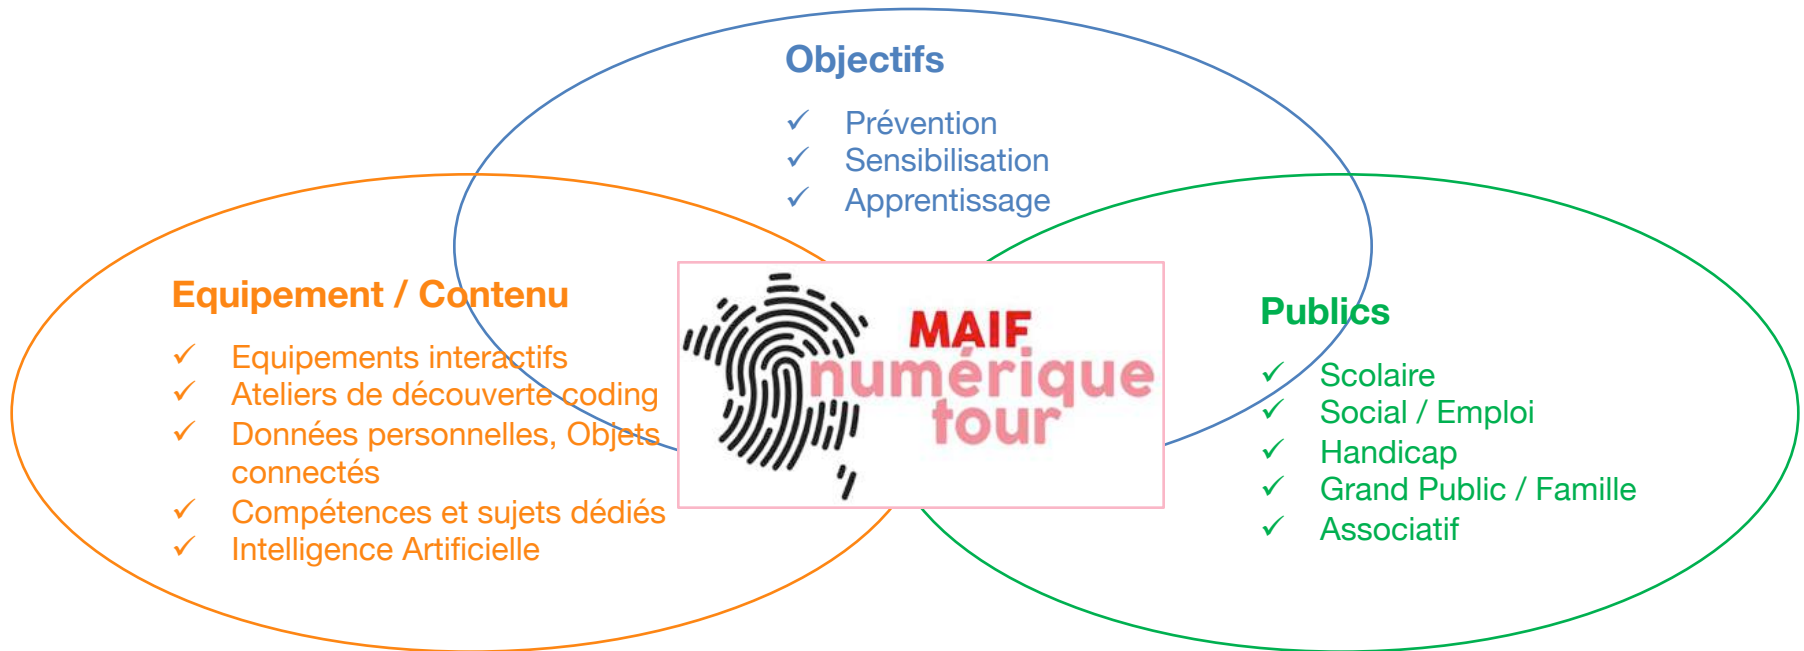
Objectifs

✓ Prévention
✓ Sensibilisation
✓ Apprentissage

Equipement / Contenu

✓ Equipements interactifs
✓ Ateliers de découverte coding
✓ Données personnelles, Objets connectés
✓ Compétences et sujets dédiés
✓ Intelligence Artificielle

MAIF numérique tour

Publics

✓ Scolaire
✓ Social / Emploi
✓ Handicap
✓ Grand Public / Famille
✓ Associatif